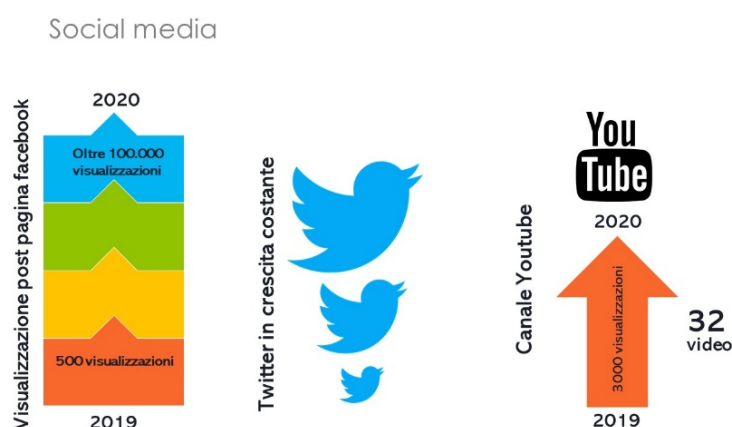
Social media

Visualizzazione post pagina facebook

2020

Oltre 100.000 visualizzazioni

500 visualizzazioni

2019

Twitter in crescita costante

You Tube

2020

Canale Youtube

3000 visualizzazioni

2019

32 video